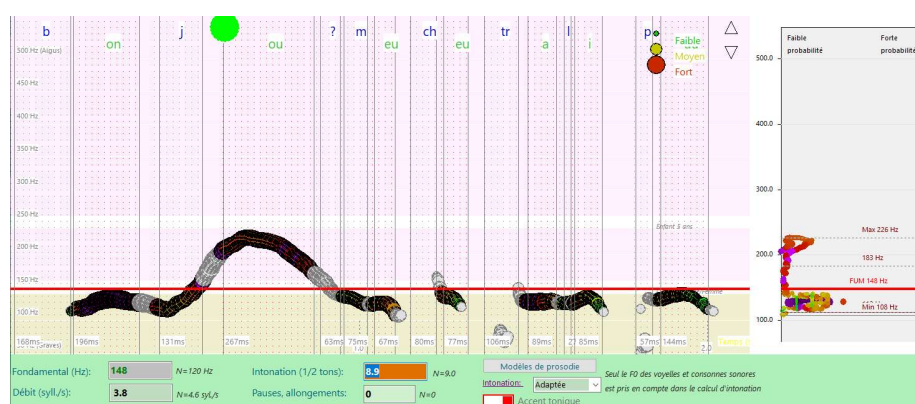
b on j ou ? m eu ch eu tr a l i p

500 Hz (Aigus)
450 Hz
400 Hz
350 Hz
300 Hz
250 Hz
200 Hz
150 Hz
100 Hz
(Graves)

Enfant 5 ans

168ms 196ms 131ms 267ms 63ms 75ms 67ms 80ms 77ms 106ms 89ms 27 85ms 57ms 144ms

Faible
Moyen
Fort

Faible probabilité
Forte probabilité

500.0
400.0
300.0
200.0
100.0

Max 226 Hz
183 Hz
FUM 148 Hz
Min 108 Hz

Fondamental (Hz): 148 N=120 Hz
Débit (syll./s): 3.8 N=4.6 syl./s
Intonation (1/2 tons): 8.9 N=9.0
Pauses, allongements: 0 N=0
Modèles de prosodie
Intonation: Adaptée
Seul le F0 des voyelles et consonnes sonores est pris en compte dans le calcul d'intonation
Accent tonique